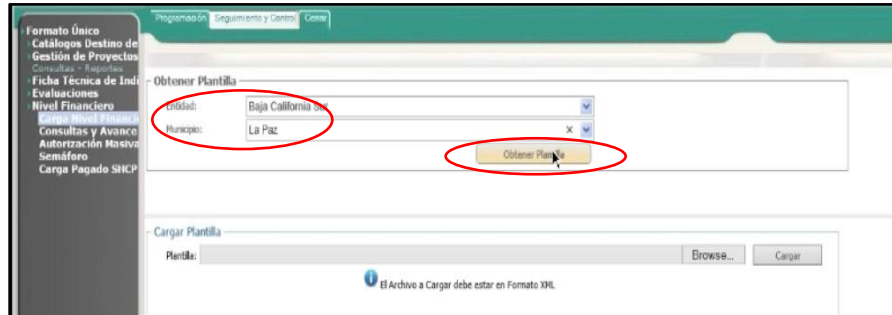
Programación Seguimiento y Control Cerrar

Formato Único
Catálogos Destino de
Gestión de Proyectos
Consultas - Reportes
Ficha Técnica de Indi
Evaluaciones
Nivel Financiero
Carga Nivel Financie
Consultas y Avance
Autorización Masiva
Semáforo
Carga Pagado SHCP

Obtener Plantilla
Entidad: Baja California Sur
Municipio: La Paz x
Obtener Plantilla

Cargar Plantilla
Plantilla: Browse... Cargar
El Archivo a Cargar debe estar en Formato XML